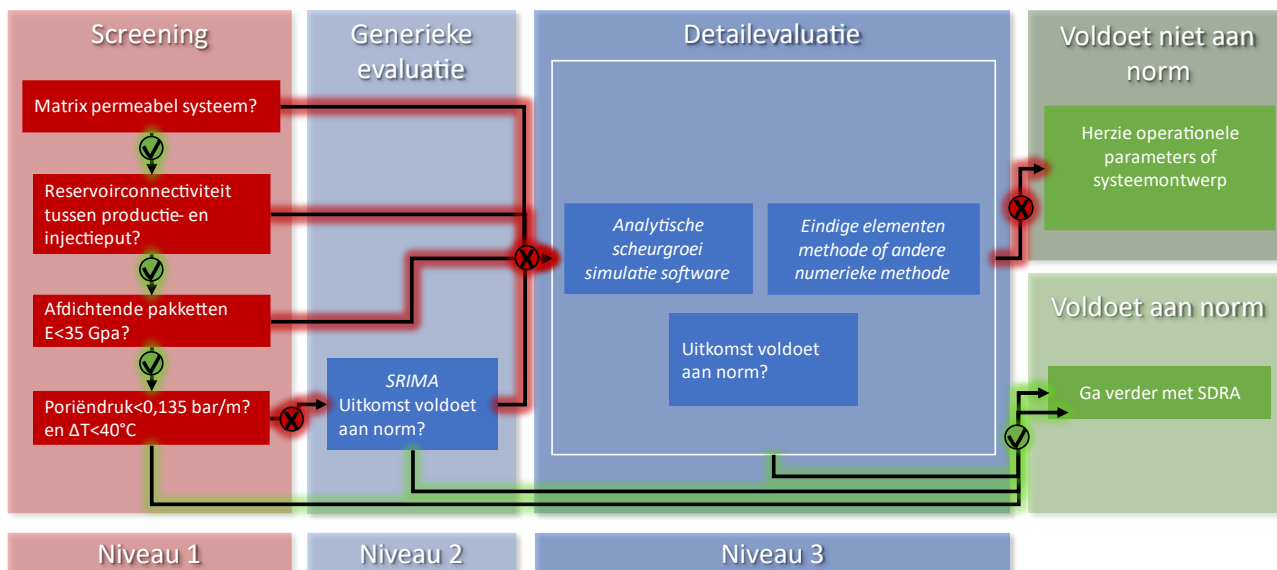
Screening

Matrix permeabel systeem?

Reservoirconnectiviteit tussen productie- en injectieput?

Afdichtende pakketten E<35 Gpa?

Poriëndruk<0,135 bar/m? en ΔT<40°C

Generieke evaluatie

SRIMA
Uitkomst voldoet aan norm?

Detailevaluatie

Analytische scheurgroei simulatie software

Eindige elementen methode of andere numerieke methode

Uitkomst voldoet aan norm?

Voldoet niet aan norm

Herzie operationele parameters of systeemontwerp

Voldoet aan norm

Ga verder met SDRA

Niveau 1

Niveau 2

Niveau 3